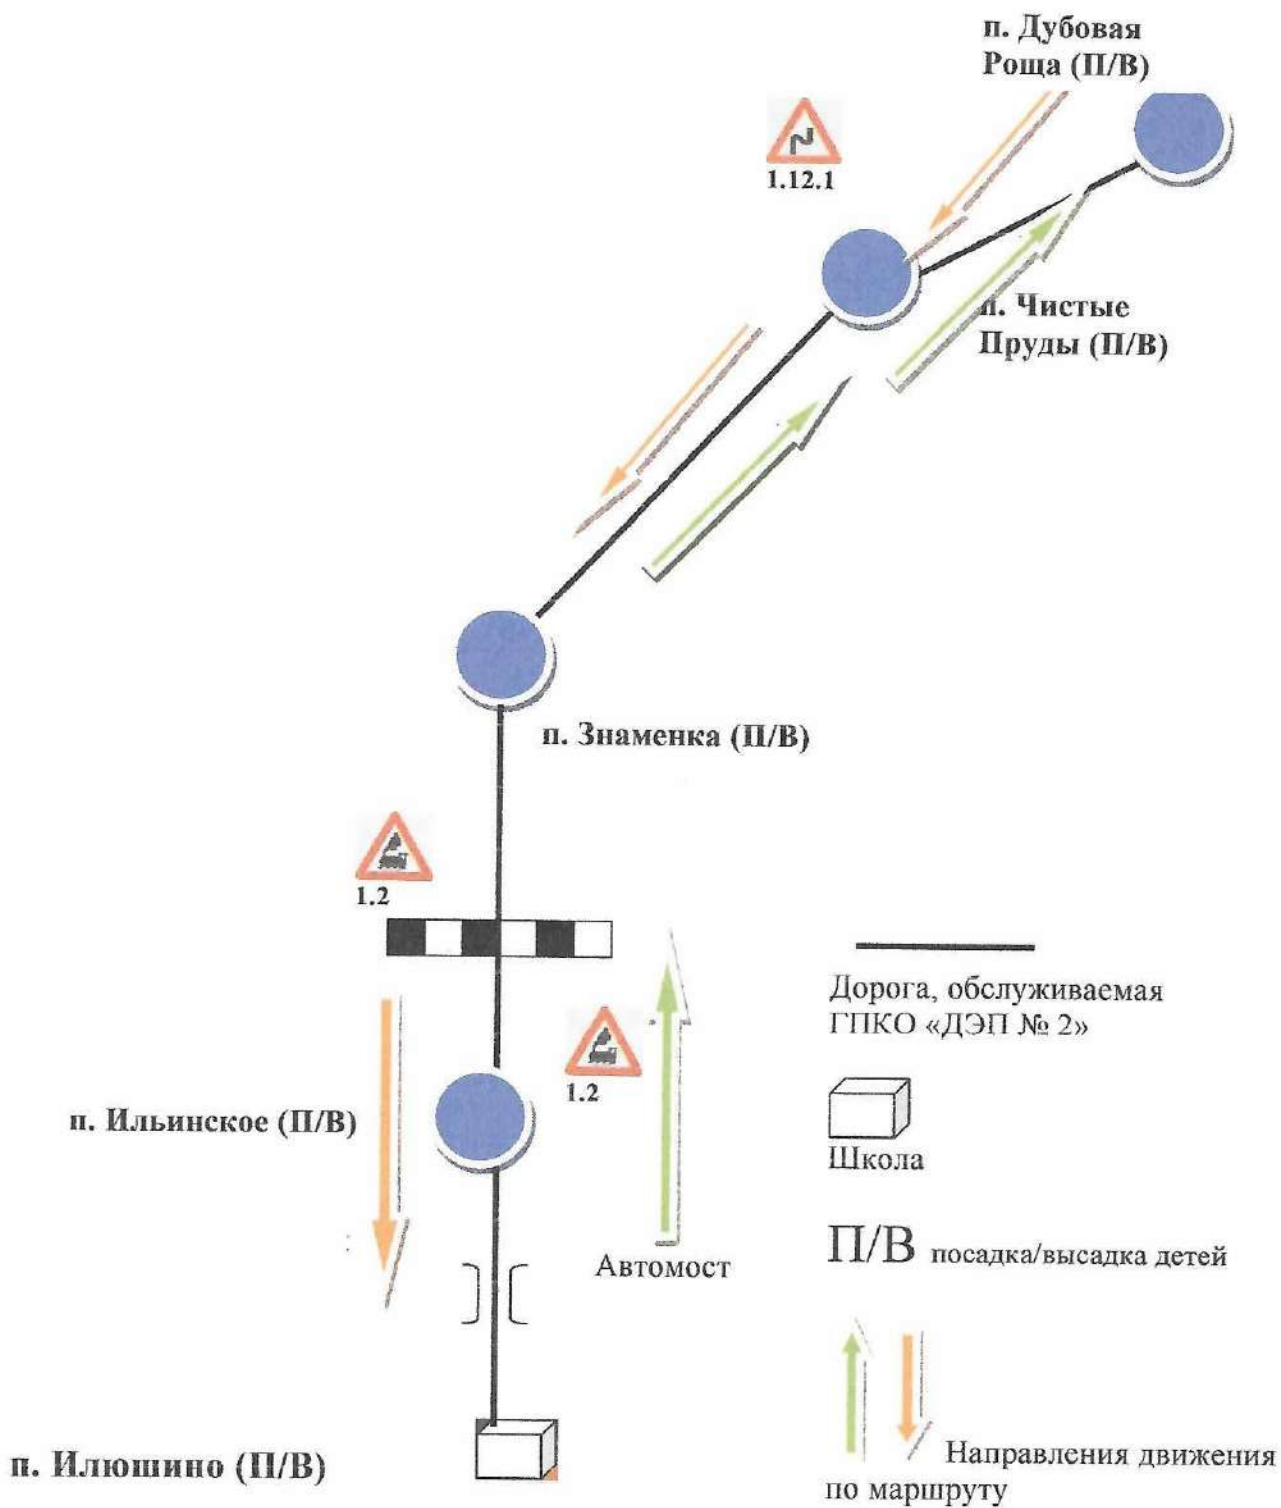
п. Дубовая Роща (П/В)

1.12.1

п. Чистые Пруды (П/В)

п. Знаменка (П/В)

1.2

Дорога, обслуживаемая ГПКО «ДЭП № 2»

1.2

п. Ильинское (П/В)

Школа

Автомост

П/В посадка/высадка детей

п. Илюшино (П/В)

Направления движения по маршруту